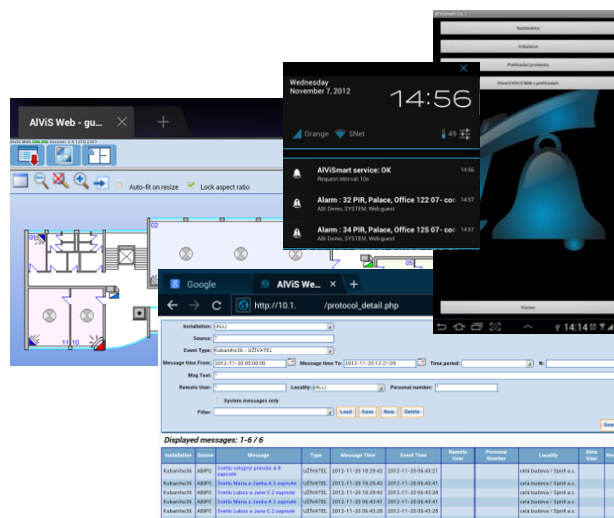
AlViSmart 1.0.1

Nastavenia

Inštalácie

Prehliadač protokolu

Otvoriť AlViS Web v prehliadači

Koniec

14:14

Wednesday
November 7, 2012

14:56

Orange SNet 49

AlViSmart service: OK
Request interval: 10s
14:56

Alarm : 32 PIR, Palace, Office 122 07 - co
ASI Demo, SYSTEM, Webguest
14:57

Alarm : 34 PIR, Palace, Office 125 07 - co
ASI Demo, SYSTEM, Webguest
14:57

AlViS Web - gu

Auto-fit on resize
Lock aspect ratio

02
11/10

Google
AlViS We
http://10.1.          /protocol_detail.php

Installation: (ALL)
Source:
Event Type: Kubanilho36 - UŽÍVATEĽ
Message time From: 2012-11-20 00:00:00
Message time To: 2012-11-20 12:21:09
Time period:
Msg Text:
Remote User:
Locality: (ALL)
Personal number:
System messages only
Filter:
Load
Save
New
Delete

Displayed messages: 1-6 / 6

| Installation | Source | Message | Type | Message Time | Event Time | Remote User | Personal Number | Locality | Alvis User |
|---|---|---|---|---|---|---|---|---|---|
| Kubanilho36 | ABIPC | Svetlo vstupny priestor A.8 zapnuté | UŽÍVATEĽ | 2012-11-20 10:29:42 | 2012-11-20 06:43:21 | | | celá budova / Spiriť a.s. | |
| Kubanilho36 | ABIPC | Svetlo Mária a Janka A.3 zapnuté | UŽÍVATEĽ | 2012-11-20 10:29:42 | 2012-11-20 06:43:27 | | | celá budova / Spiriť a.s. | |
| Kubanilho36 | ABIPC | Svetlo Lubos a Jano C.2 zapnuté | UŽÍVATEĽ | 2012-11-20 10:29:42 | 2012-11-20 06:43:28 | | | celá budova / Spiriť a.s. | |
| Kubanilho36 | ABIPC | Svetlo Mária a Janka A.3 zapnuté | UŽÍVATEĽ | 2012-11-20 10:29:42 | 2012-11-20 06:43:41 | | | celá budova / Spiriť a.s. | |
| Kubanilho36 | ABIPC | Svetlo Lubos a Jano C.2 zapnuté | UŽÍVATEĽ | 2012-11-20 10:29:42 | 2012-11-20 06:43:28 | | | celá budova / Spiriť a.s. | |